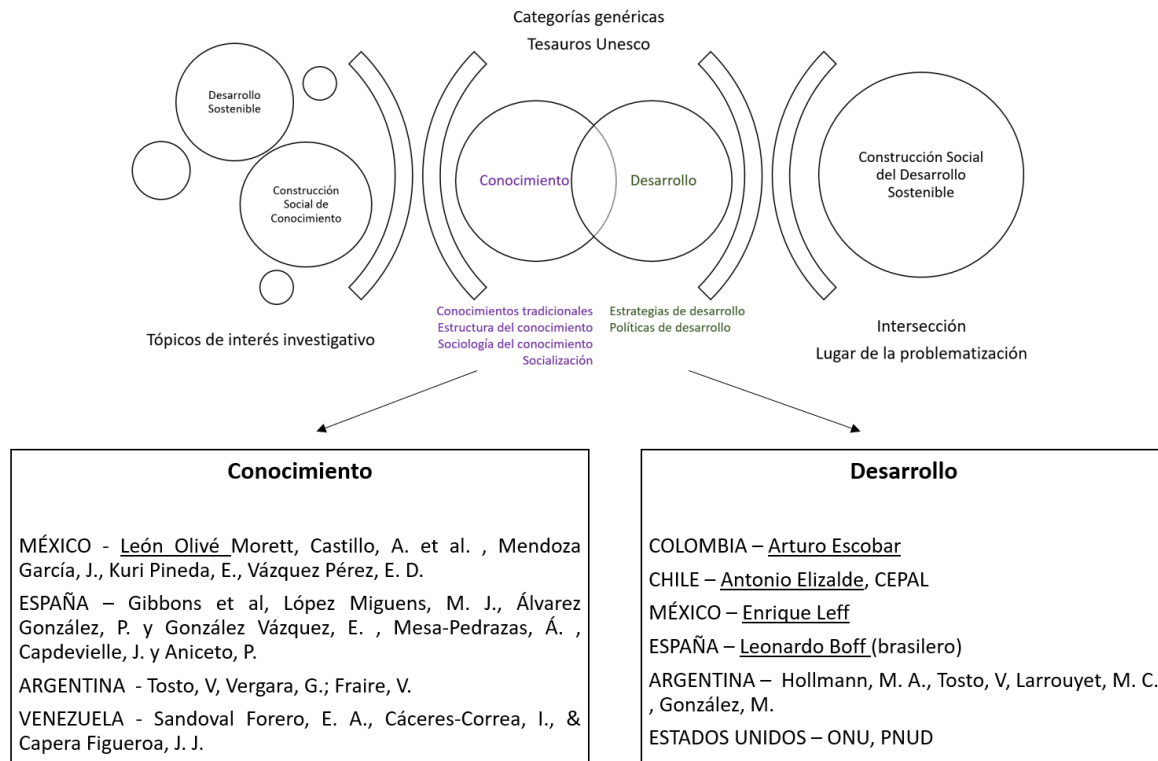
Categorías genéricas
Tesauros Unesco

Desarrollo Sostenible

Construcción Social de Conocimiento

Conocimiento

Desarrollo

Construcción Social del Desarrollo Sostenible

Tópicos de interés investigativo

Conocimientos tradicionales
Estructura del conocimiento
Sociología del conocimiento
Socialización

Estrategias de desarrollo
Políticas de desarrollo

Intersección
Lugar de la problematización

**Conocimiento**

MÉXICO - León Olivé Morett, Castillo, A. et al. , Mendoza García, J., Kuri Pineda, E., Vázquez Pérez, E. D.

ESPAÑA – Gibbons et al, López Miguens, M. J., Álvarez González, P. y González Vázquez, E. , Mesa-Pedrazas, Á. , Capdevielle, J. y Aniceto, P.

ARGENTINA - Tosto, V, Vergara, G.; Fraire, V.

VENEZUELA - Sandoval Forero, E. A., Cáceres-Correa, I., & Capera Figueroa, J. J.

**Desarrollo**

COLOMBIA – Arturo Escobar

CHILE – Antonio Elizalde, CEPAL

MÉXICO – Enrique Leff

ESPAÑA – Leonardo Boff (brasilero)

ARGENTINA – Hollmann, M. A., Tosto, V, Larrouyet, M. C. , González, M.

ESTADOS UNIDOS – ONU, PNUD